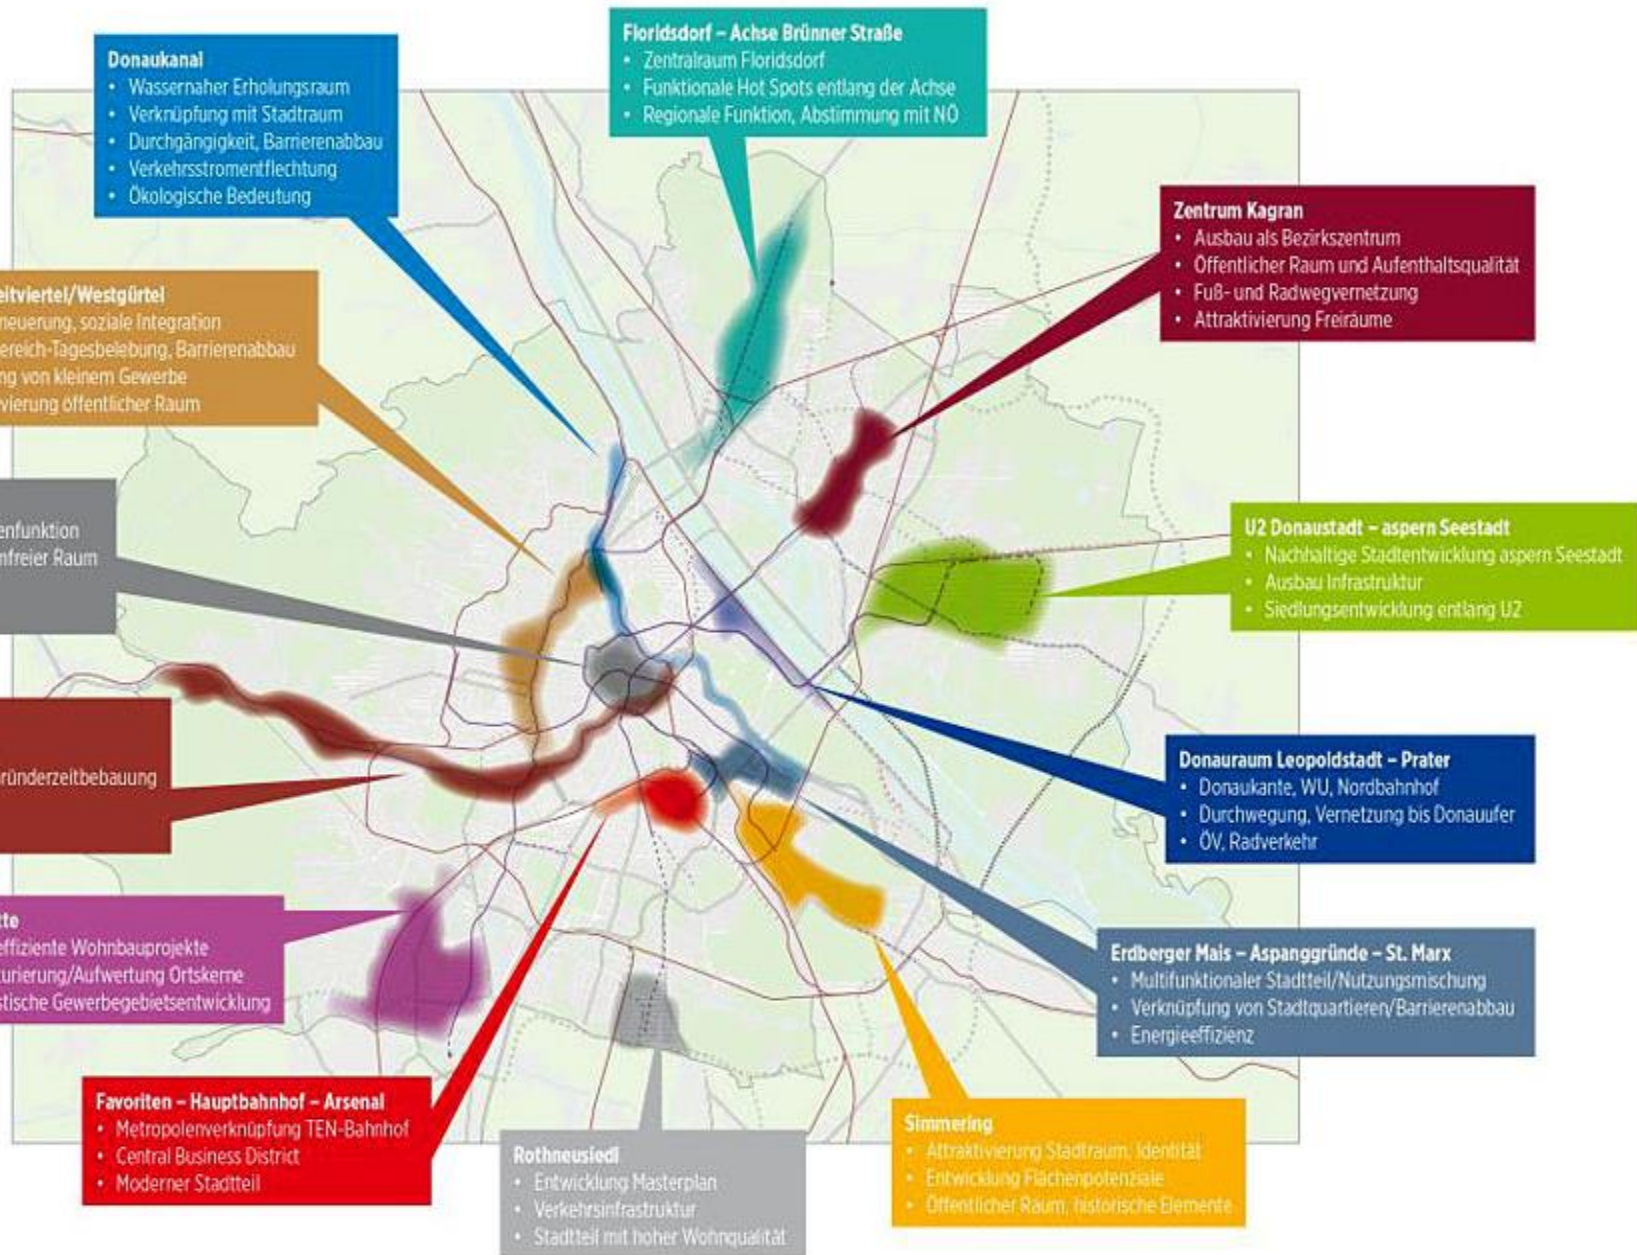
Donaukanal
- Wassernaher Erholungsraum
- Verknüpfung mit Stadtraum
- Durchgängigkeit, Barrierenabbau
- Verkehrsstromentflechtung
- Ökologische Bedeutung

Floridsdorf – Achse Brünner Straße
- Zentralraum Floridsdorf
- Funktionale Hot Spots entlang der Achse
- Regionale Funktion, Abstimmung mit NÖ

Zentrum Kagran
- Ausbau als Bezirkszentrum
- Öffentlicher Raum und Aufenthaltsqualität
- Fuß- und Radwegvernetzung
- Attraktivierung Freiräume

eltviertel/Westgürtel
neuerung, soziale Integration
ereich-Tagesbelebung, Barrierenabbau
ng von kleinem Gewerbe
vierung öffentlicher Raum

enfunktion
nfreier Raum

U2 Donaustadt – aspern Seestadt
- Nachhaltige Stadtentwicklung aspern Seestadt
- Ausbau Infrastruktur
- Siedlungsentwicklung entlang U2

ründerzeitbebauung

Donauraum Leopoldstadt – Prater
- Donaukante, WU, Nordbahnhof
- Durchwegung, Vernetzung bis Donauufer
- ÖV, Radverkehr

tte
effiziente Wohnbauprojekte
turierung/Aufwertung Ortskerne
stische Gewerbegebietsentwicklung

Erdberger Mais – Aspanggründe – St. Marx
- Multifunktionaler Stadtteil/Nutzungsmischung
- Verknüpfung von Stadtquartieren/Barrierenabbau
- Energieeffizienz

Favoriten – Hauptbahnhof – Arsenal
- Metropolenverknüpfung TEN-Bahnhof
- Central Business District
- Moderner Stadtteil

Rothneusiedl
- Entwicklung Masterplan
- Verkehrsinfrastruktur
- Stadtteil mit hoher Wohnqualität

Simmering
- Attraktivierung Stadtraum, Identität
- Entwicklung Flächenpotenziale
- Öffentlicher Raum, historische Elemente